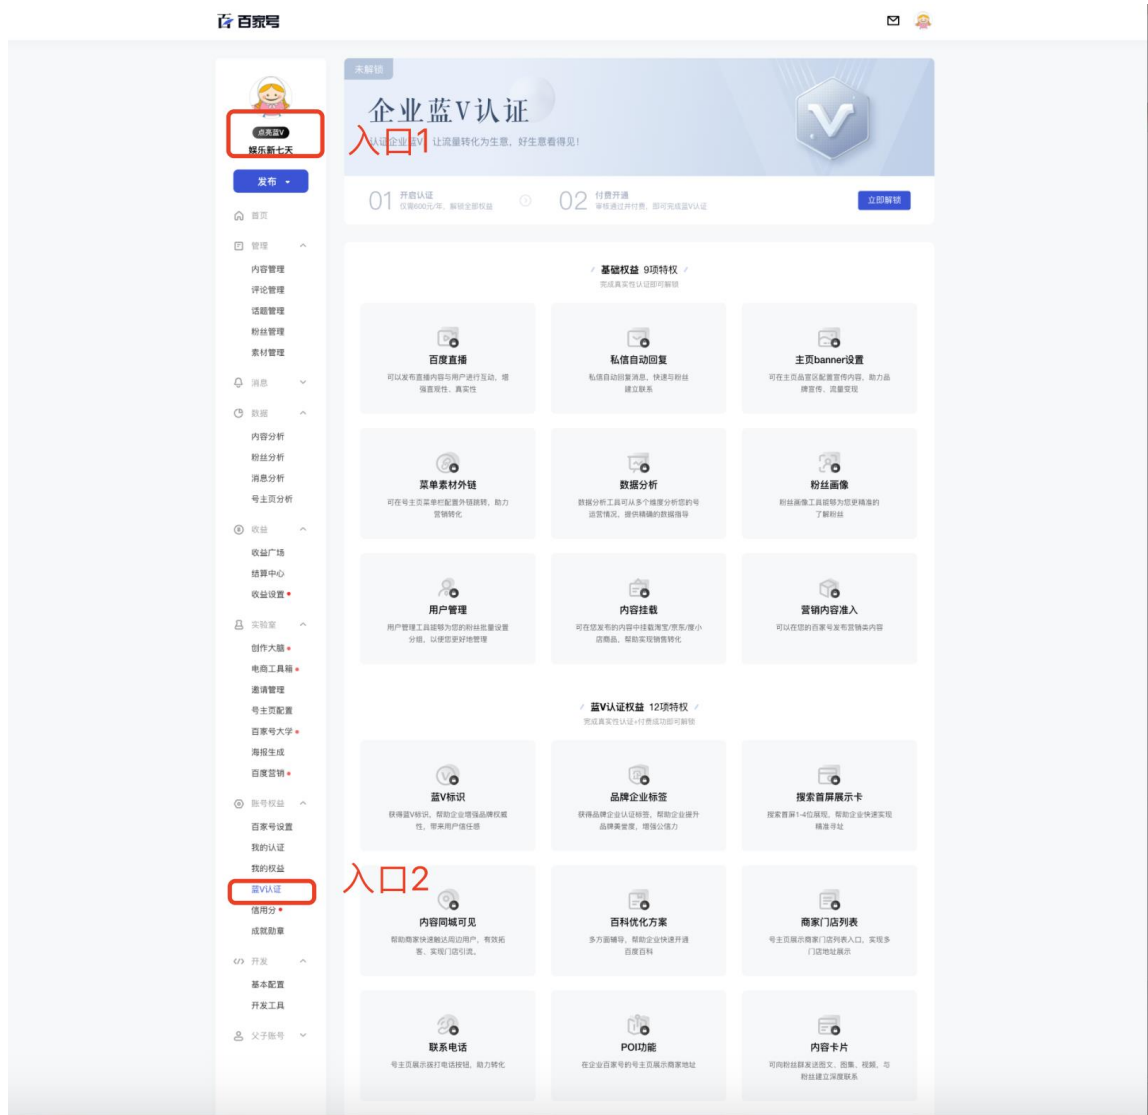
百家号

点亮蓝V
娱乐新七天
发布
首页
管理
内容管理
评论管理
话题管理
粉丝管理
素材管理
消息
数据
内容分析
粉丝分析
消息分析
号主页分析
收益
收益广场
结算中心
收益设置
实验室
创作大脑
电商工具箱
邀请管理
号主页配置
百家号大学
海报生成
百度营销
账号权益
百家号设置
我的认证
我的权益
蓝V认证
信用分
成就勋章
开发
基本配置
开发工具
父子账号

入口1
入口2

未解锁
企业蓝V认证
认证企业蓝V，让流量转化为生意，好生意看得见！

01 开启认证 仅需600元/年，解锁全部权益
02 付费开通 审核通过并付费，即可完成蓝V认证
立即解锁

基础权益 9项特权
完成真实性认证即可解锁

百度直播
可以发布直播内容与用户进行互动，增强直观性、真实性

私信自动回复
私信自动回复消息，快速与粉丝建立联系

主页banner设置
可在主页品宣区配置宣传内容，助力品牌宣传、流量变现

菜单素材外链
可在号主页菜单栏配置外链跳转，助力营销转化

数据分析
数据分析工具可从多个维度分析您的号运营情况，提供精确的数据指导

粉丝画像
粉丝画像工具能够为您更精准的了解粉丝

用户管理
用户管理工具能够为您的粉丝批量设置分组，以便您更好地管理

内容挂载
可在您发布的内容中挂载淘宝/京东/度小店商品，帮助实现销售转化

营销内容准入
可以在您的百家号发布营销类内容

蓝V认证权益 12项特权
完成真实性认证+付费成功即可解锁

蓝V标识
获得蓝V标识，帮助企业增强品牌权威性，带来用户信任感

品牌企业标签
获得品牌企业认证标签，帮助企业提升品牌美誉度，增强公信力

搜索首屏展示卡
搜索首屏1-4位展现，帮助企业快速实现精准寻址

内容同城可见
帮助商家快速触达周边用户，有效拓客，实现门店引流。

百科优化方案
多方面辅导，帮助企业快速开通百度百科

商家门店列表
号主页展示商家门店列表入口，实现多门店地址展示

联系电话
号主页展示拨打电话按钮，助力转化

POI功能
在企业百家号的号主页展示商家地址

内容卡片
可向粉丝群发送图文、图集、视频，与粉丝建立深度联系